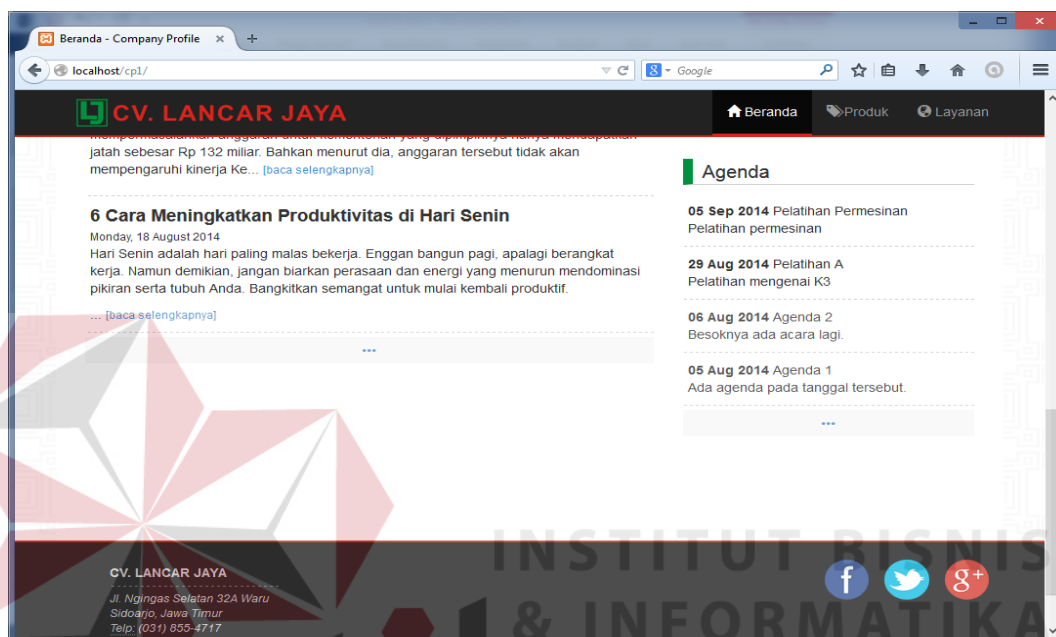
Beranda - Company Profile
localhost/cp1/
Google

CV. LANCAR JAYA
Beranda
Produk
Layanan

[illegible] jatah sebesar Rp 132 miliar. Bahkan menurut dia, anggaran tersebut tidak akan mempengaruhi kinerja Ke... [baca selengkapnya]

6 Cara Meningkatkan Produktivitas di Hari Senin
Monday, 18 August 2014
Hari Senin adalah hari paling malas bekerja. Enggan bangun pagi, apalagi berangkat kerja. Namun demikian, jangan biarkan perasaan dan energi yang menurun mendominasi pikiran serta tubuh Anda. Bangkitkan semangat untuk mulai kembali produktif.

... [baca selengkapnya]

•••

Agenda

05 Sep 2014 Pelatihan Permesinan
Pelatihan permesinan

29 Aug 2014 Pelatihan A
Pelatihan mengenai K3

06 Aug 2014 Agenda 2
Besoknya ada acara lagi.

05 Aug 2014 Agenda 1
Ada agenda pada tanggal tersebut.

•••

CV. LANCAR JAYA
Jl. Ngingas Selatan 32A Waru
Sidoarjo, Jawa Timur
Telp: (031) 855-4717

INSTITUT BISNIS & INFORMATIKA